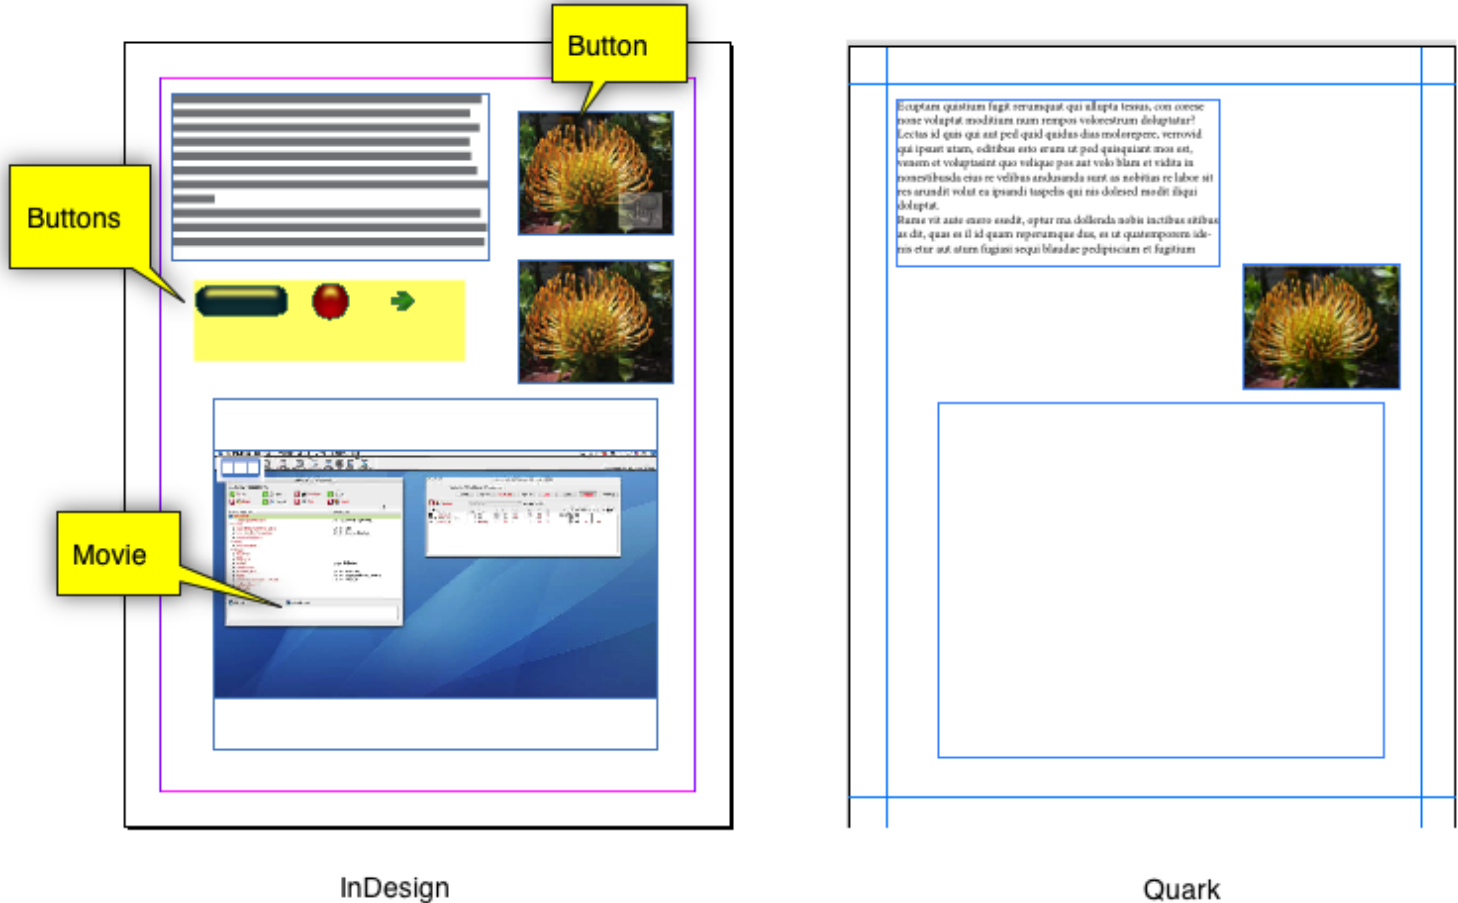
Button

Buttons

Movie

InDesign

Ecuptam quistium fugit rerumquat qui ullupta tessus, con corese none voluptat moditium num rempos volorestrum doluptatur? Lectus id quis qui aut ped quid quidus dias molorepere, verrovid qui ipsunt utam, editibus erio eram ut ped quisquiant mos est, venem et voluptasint quo velique pos aut volo blam et vidita in nonestibusda eius re velibus andusanda sunt as nobitas re labor sit res arundit volut ea ipsandi taspelis qui nis dolesed modit iliqui doluptat.
Rume vit aute enero essdit, optur ma dollenda nobis inctibus sitibus as dit, quas es il id quam reperumque dus, es ut quatemporem ide-nis etur aut atum fugiasi sequi blaudae pedipsciam et fugitium

Quark